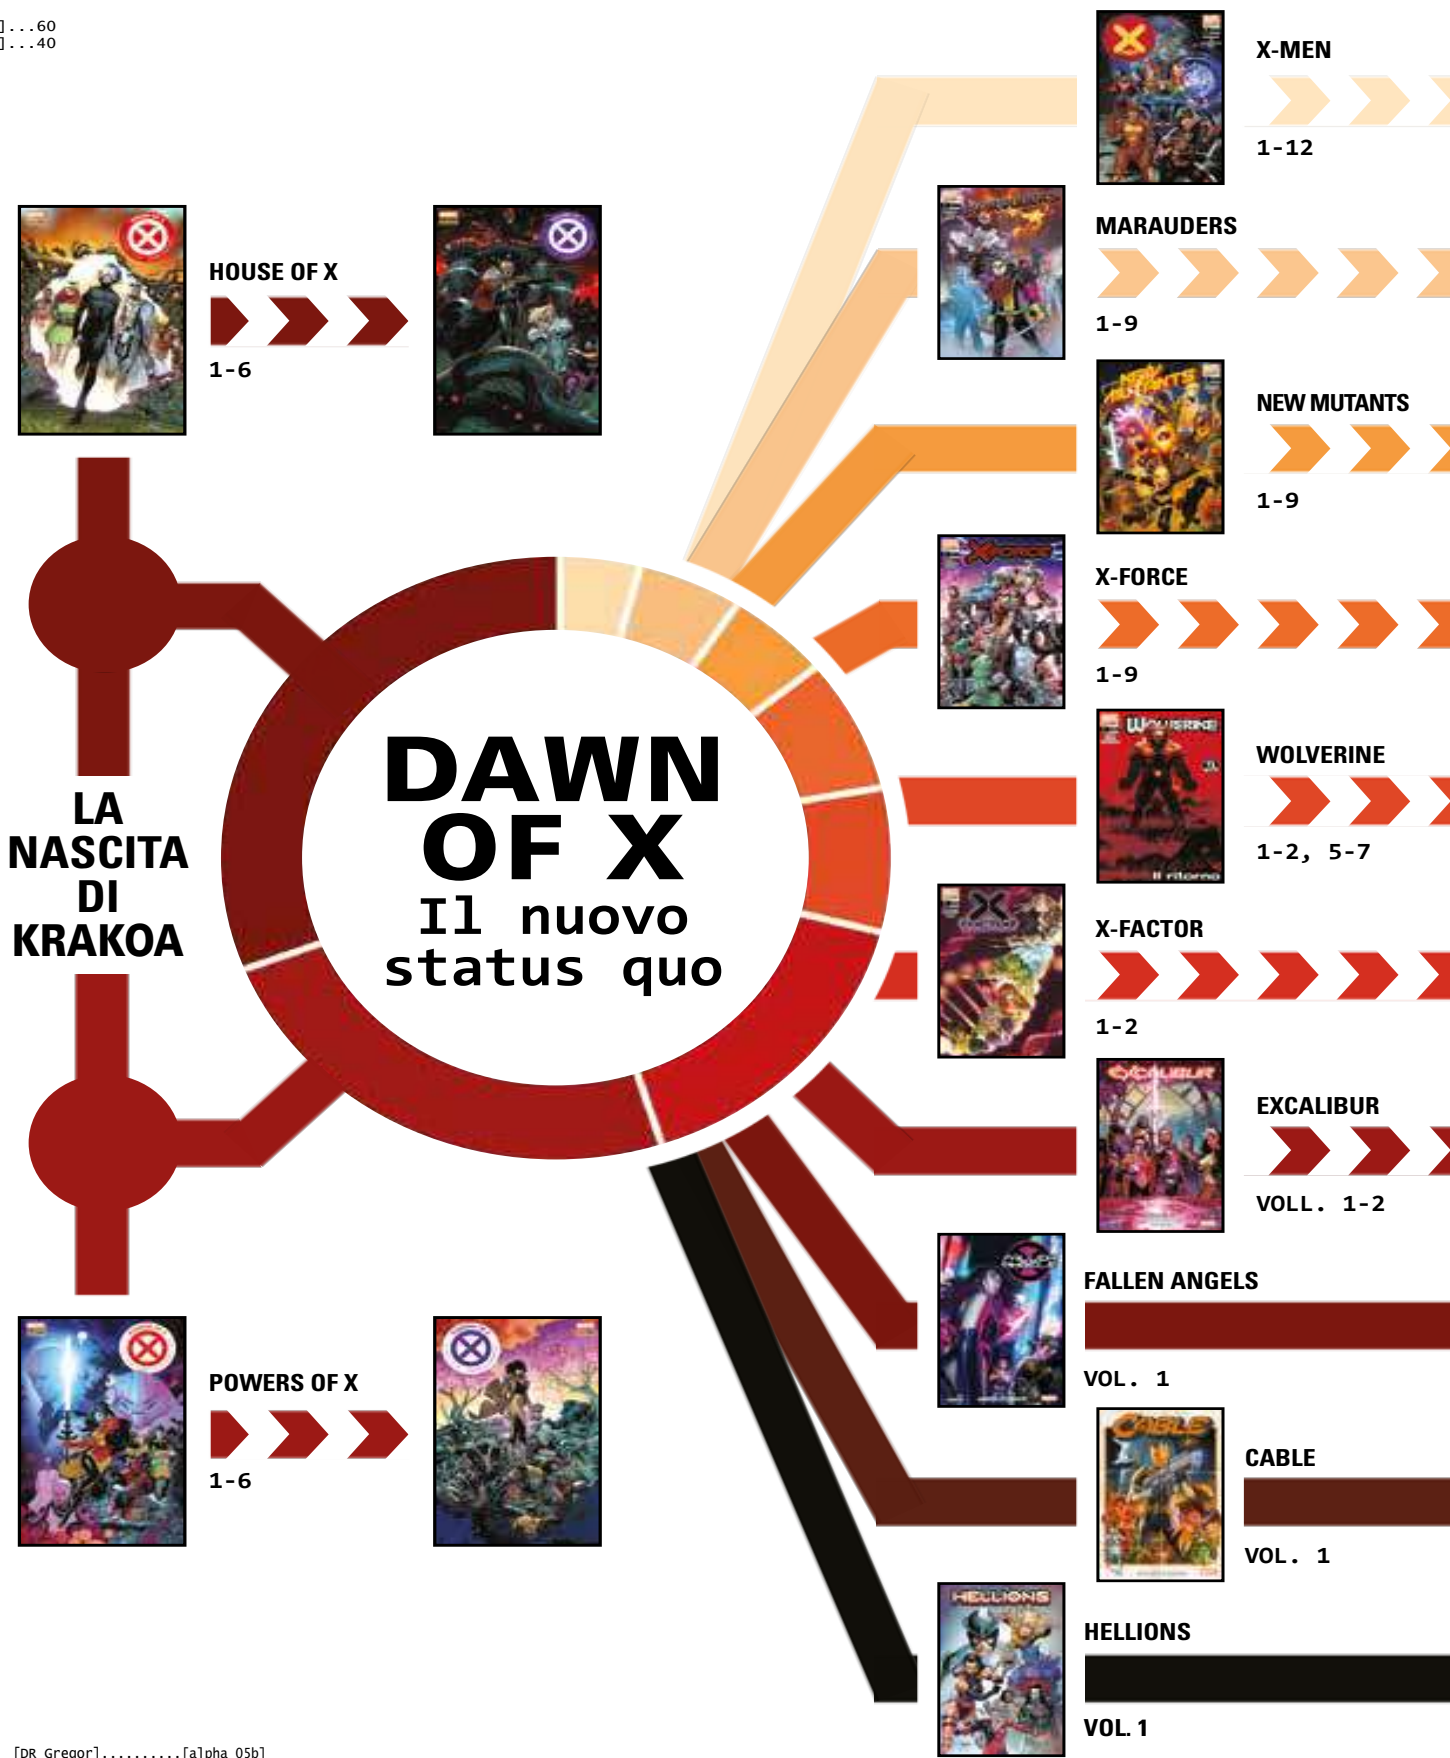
]...60
]...40

HOUSE OF X
1-6

LA NASCITA DI KRAKOA

POWERS OF X
1-6

DAWN OF X
Il nuovo status quo

X-MEN
1-12

MARAUDERS
1-9

NEW MUTANTS
1-9

X-FORCE
1-9

WOLVERINE
1-2, 5-7

X-FACTOR
1-2

EXCALIBUR
VOLL. 1-2

FALLEN ANGELS
VOL. 1

CABLE
VOL. 1

HELLIONS
VOL. 1

[DR Gregor]..........[alpha 05b]